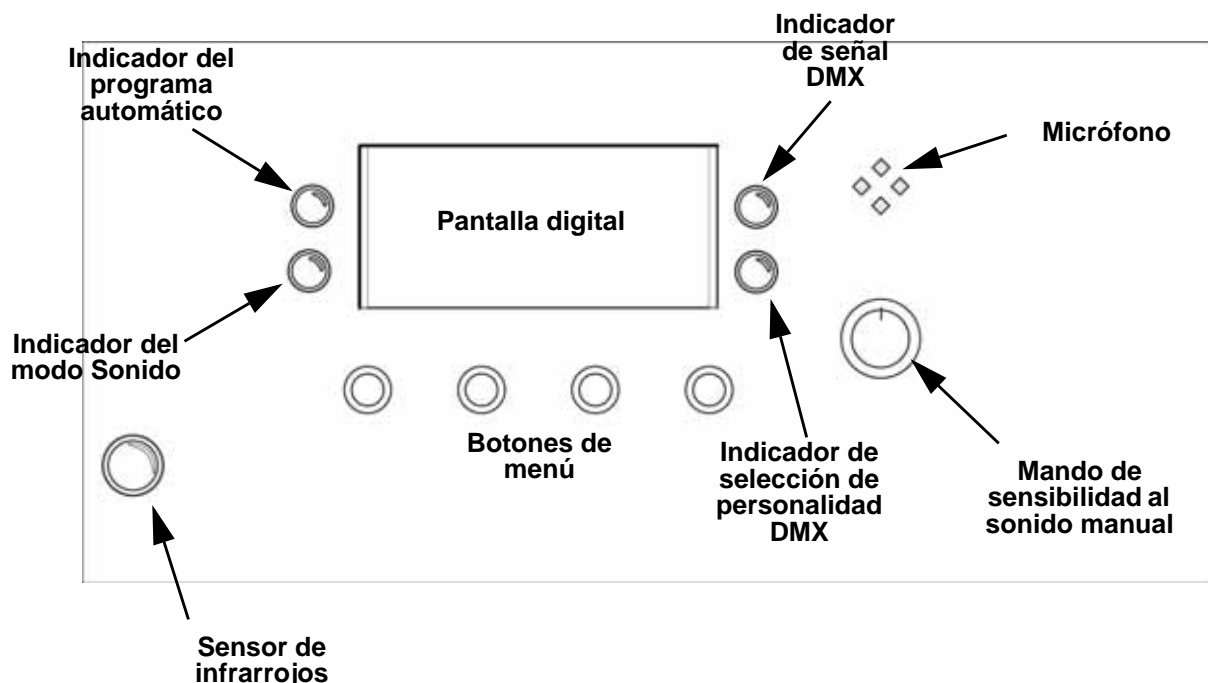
Indicador del programa automático

Indicador de señal DMX

Micrófono

Pantalla digital

Indicador del modo Sonido

Botones de menú

Indicador de selección de personalidad DMX

Mando de sensibilidad al sonido manual

Sensor de infrarrojos